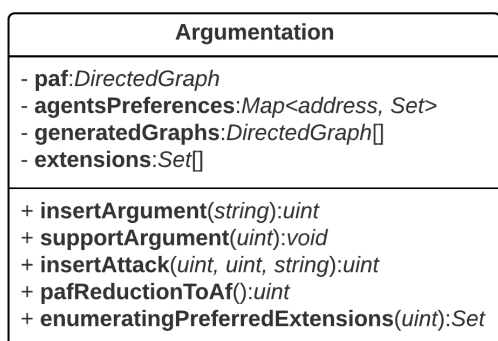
Argumentation

- paf:DirectedGraph
- agentsPreferences:Map<address, Set>
- generatedGraphs:DirectedGraph[]
- extensions:Set[]

+ insertArgument(string):uint
+ supportArgument(uint):void
+ insertAttack(uint, uint, string):uint
+ pafReductionToAf():uint
+ enumeratingPreferredExtensions(uint):Set